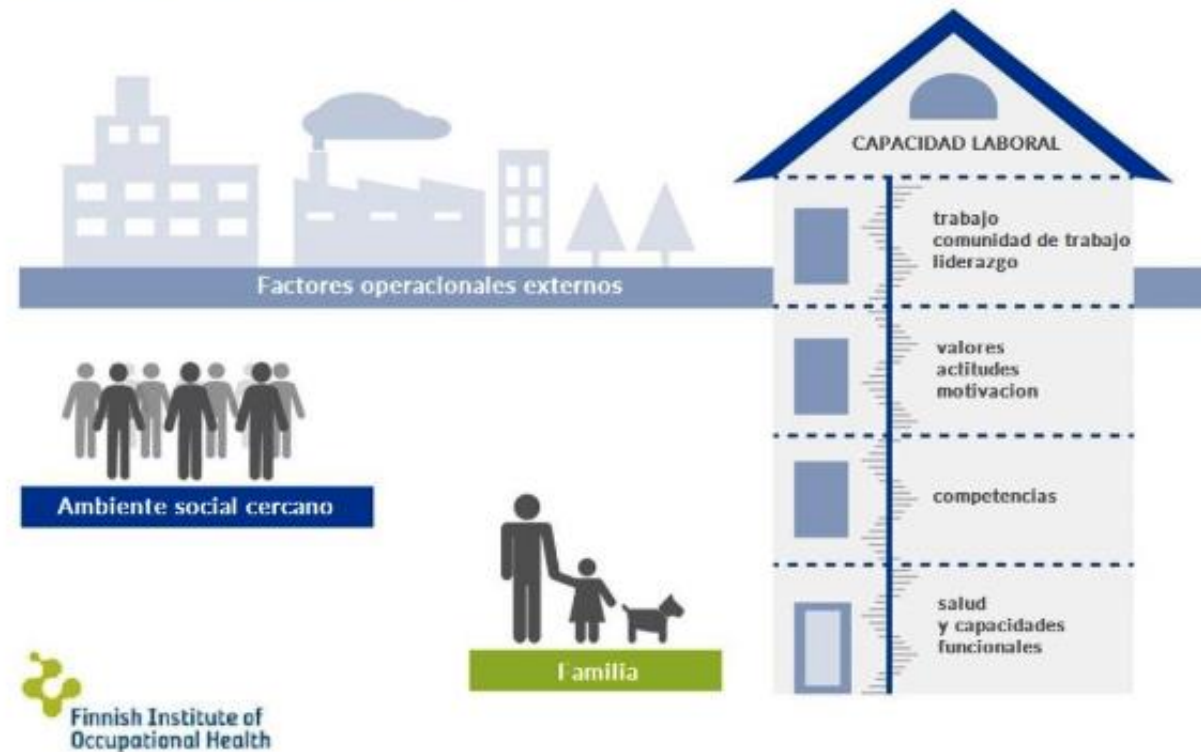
CAPACIDAD LABORAL

Factores operacionales externos

trabajo
comunidad de trabajo
liderazgo

valores
actitudes
motivacion

competencias

salud
y capacidades
funcionales

Ambiente social cercano

Familia

Finnish Institute of Occupational Health